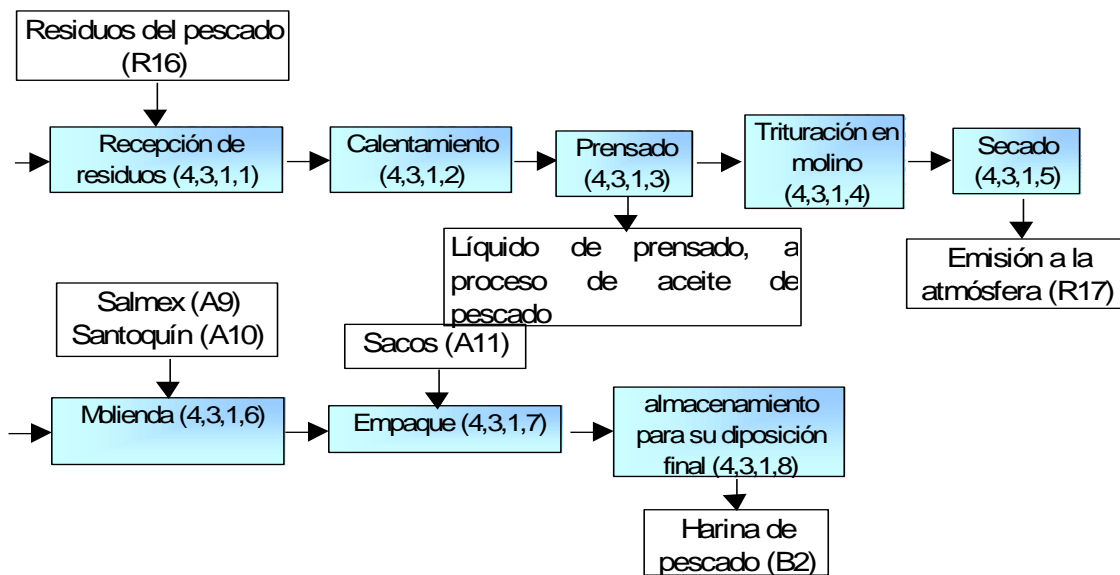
Residuos del pescado (R16)

Recepción de residuos (4,3,1,1)

Calentamiento (4,3,1,2)

Prensado (4,3,1,3)

Trituración en molino (4,3,1,4)

Secado (4,3,1,5)

Líquido de prensado, a proceso de aceite de pescado

Emisión a la atmósfera (R17)

Salmex (A9) Santoquín (A10)

Sacos (A11)

Molienda (4,3,1,6)

Empaque (4,3,1,7)

almacenamiento para su diposición final (4,3,1,8)

Harina de pescado (B2)